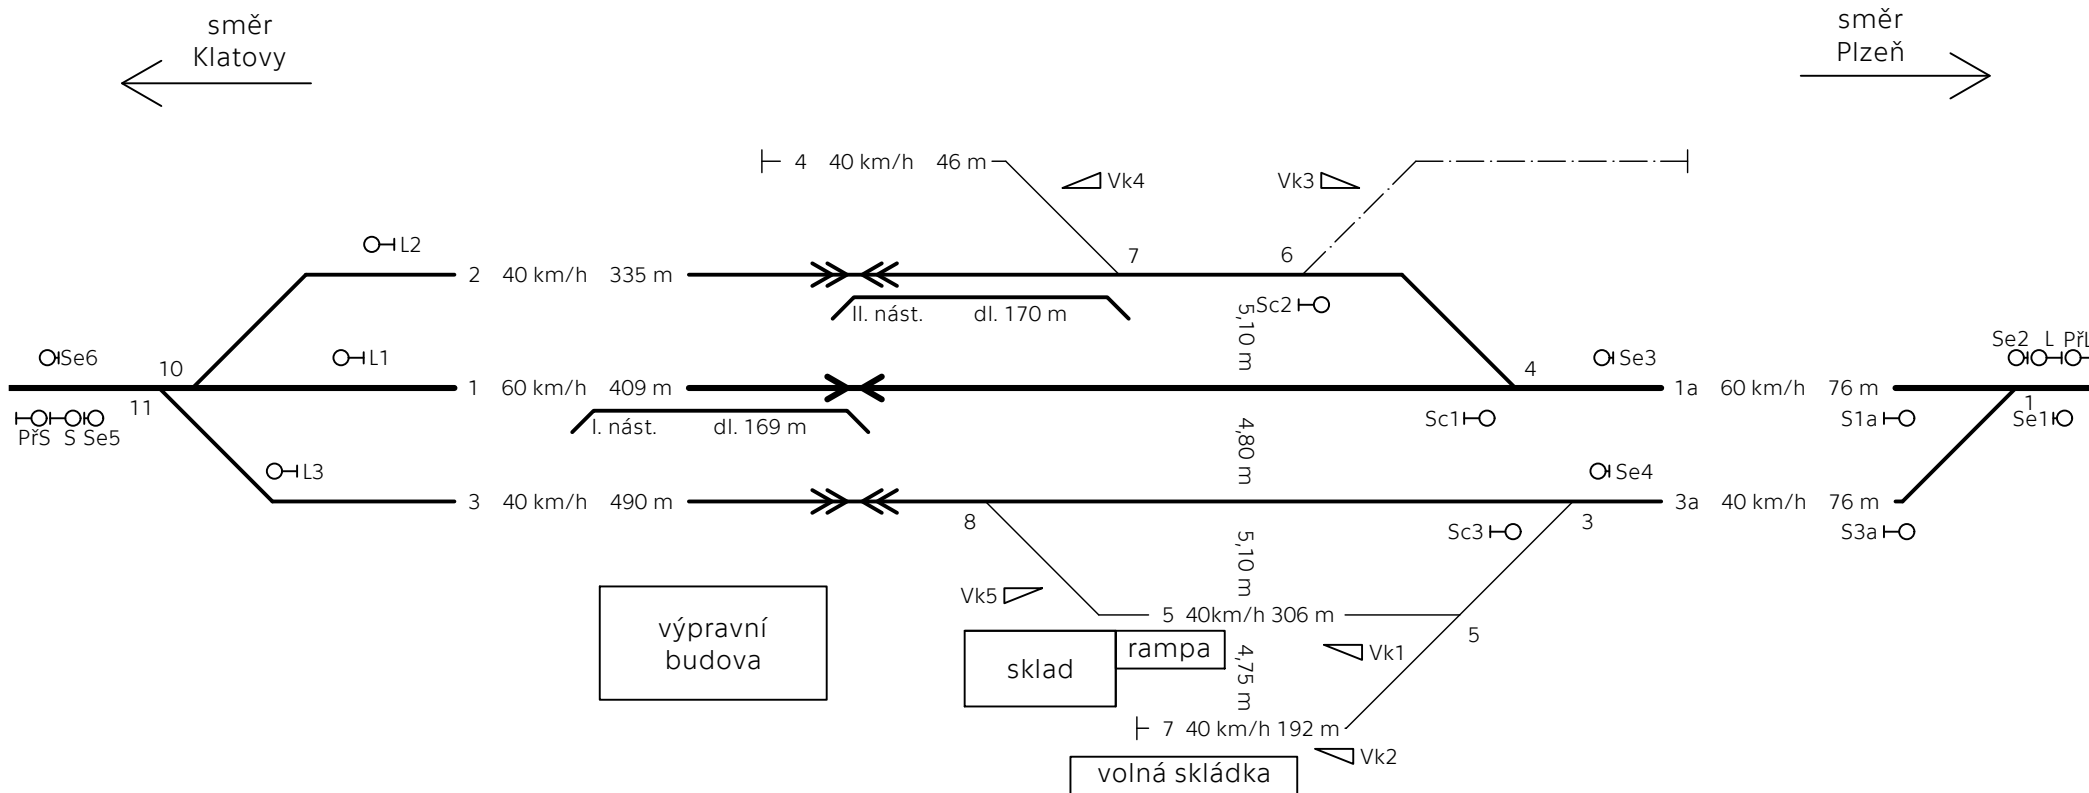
směr Klatovy

směr Plzeň

4 40 km/h 46 m

Vk4

Vk3

L2

7

6

2 40 km/h 335 m

Sc2

II. nást. dl. 170 m

5,10 m

Se6

10

L1

Se3

Se2 L PřL

1 60 km/h 409 m

4

1a 60 km/h 76 m

PřS S Se5

11

I. nást. dl. 169 m

Sc1

S1a

1

Se1

4,80 m

L3

Se4

3 40 km/h 490 m

3a 40 km/h 76 m

8

Sc3

3

S3a

5,10 m

Vk5

5 40km/h 306 m

výpravní budova

sklad

rampa

4,75 m

Vk1

5

7 40 km/h 192 m

Vk2

volná skládka